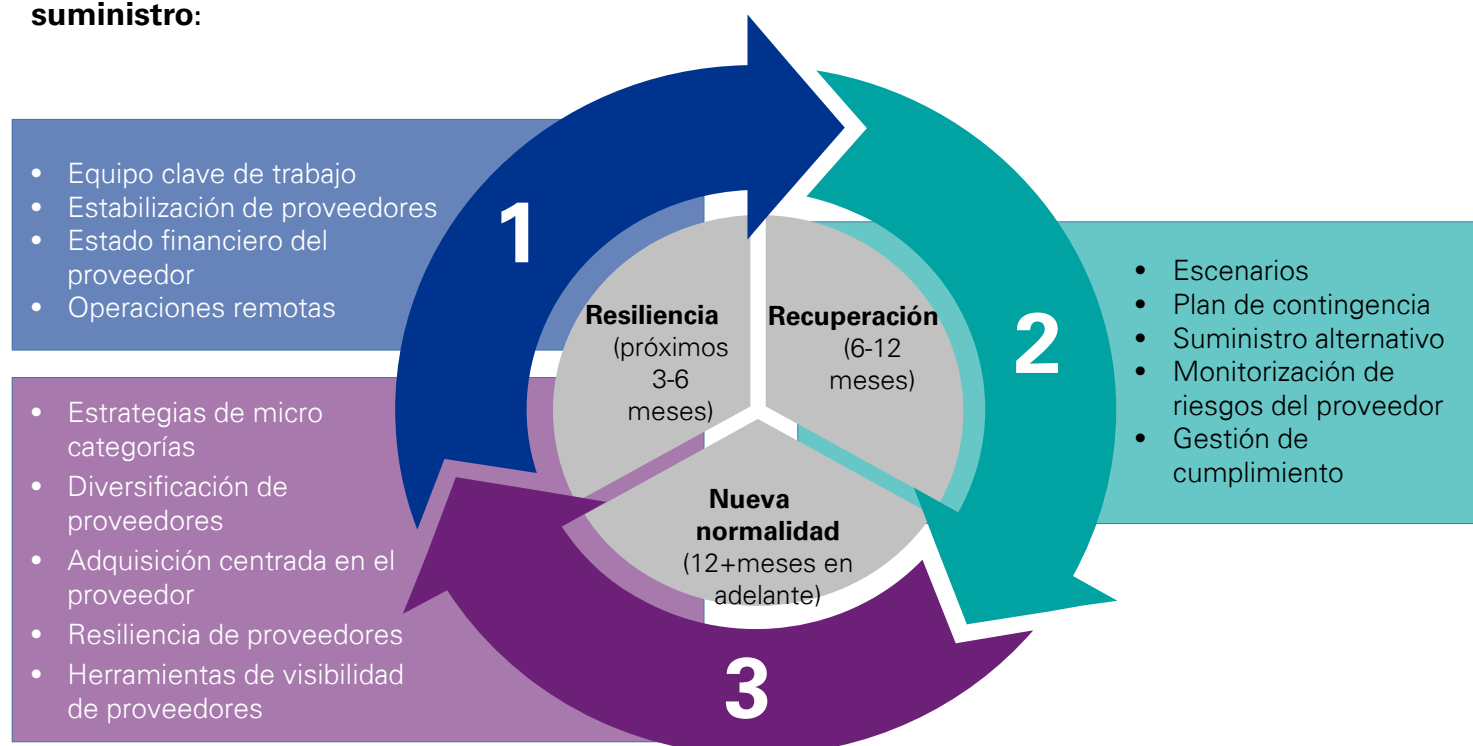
suministro:

- Equipo clave de trabajo
- Estabilización de proveedores
- Estado financiero del proveedor
- Operaciones remotas

1

Resiliencia (próximos 3-6 meses)

Recuperación (6-12 meses)

2

- Escenarios
- Plan de contingencia
- Suministro alternativo
- Monitorización de riesgos del proveedor
- Gestión de cumplimiento

- Estrategias de micro categorías
- Diversificación de proveedores
- Adquisición centrada en el proveedor
- Resiliencia de proveedores
- Herramientas de visibilidad de proveedores

Nueva normalidad (12+meses en adelante)

3